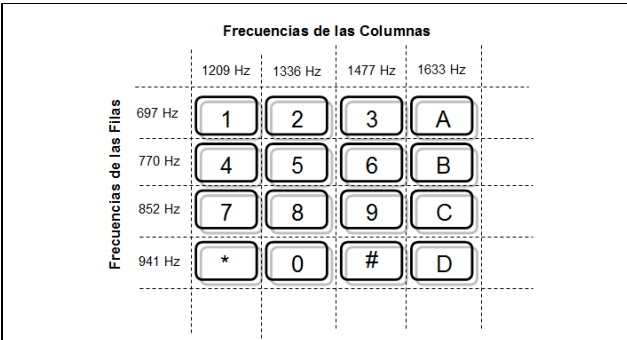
Frecuencias de las Columnas

Frecuencias de las Filas

|  | 1209 Hz | 1336 Hz | 1477 Hz | 1633 Hz |
|---|---|---|---|---|
| 697 Hz | 1 | 2 | 3 | A |
| 770 Hz | 4 | 5 | 6 | B |
| 852 Hz | 7 | 8 | 9 | C |
| 941 Hz | * | 0 | # | D |